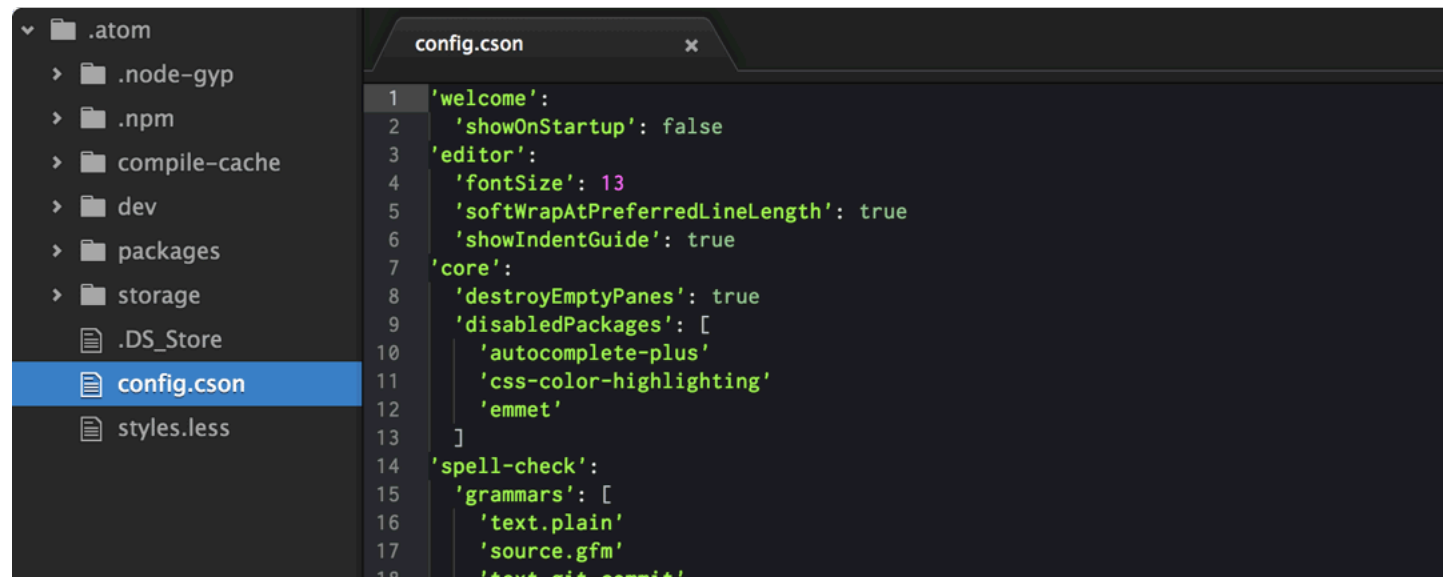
.atom
.node-gyp
.npm
compile-cache
dev
packages
storage
.DS_Store
config.cson
styles.less

config.cson ×

1 'welcome':
2 'showOnStartup': false
3 'editor':
4 'fontSize': 13
5 'softWrapAtPreferredLineLength': true
6 'showIndentGuide': true
7 'core':
8 'destroyEmptyPanes': true
9 'disabledPackages': [
10 'autocomplete-plus'
11 'css-color-highlighting'
12 'emmet'
13 ]
14 'spell-check':
15 'grammars': [
16 'text.plain'
17 'source.gfm'
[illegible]